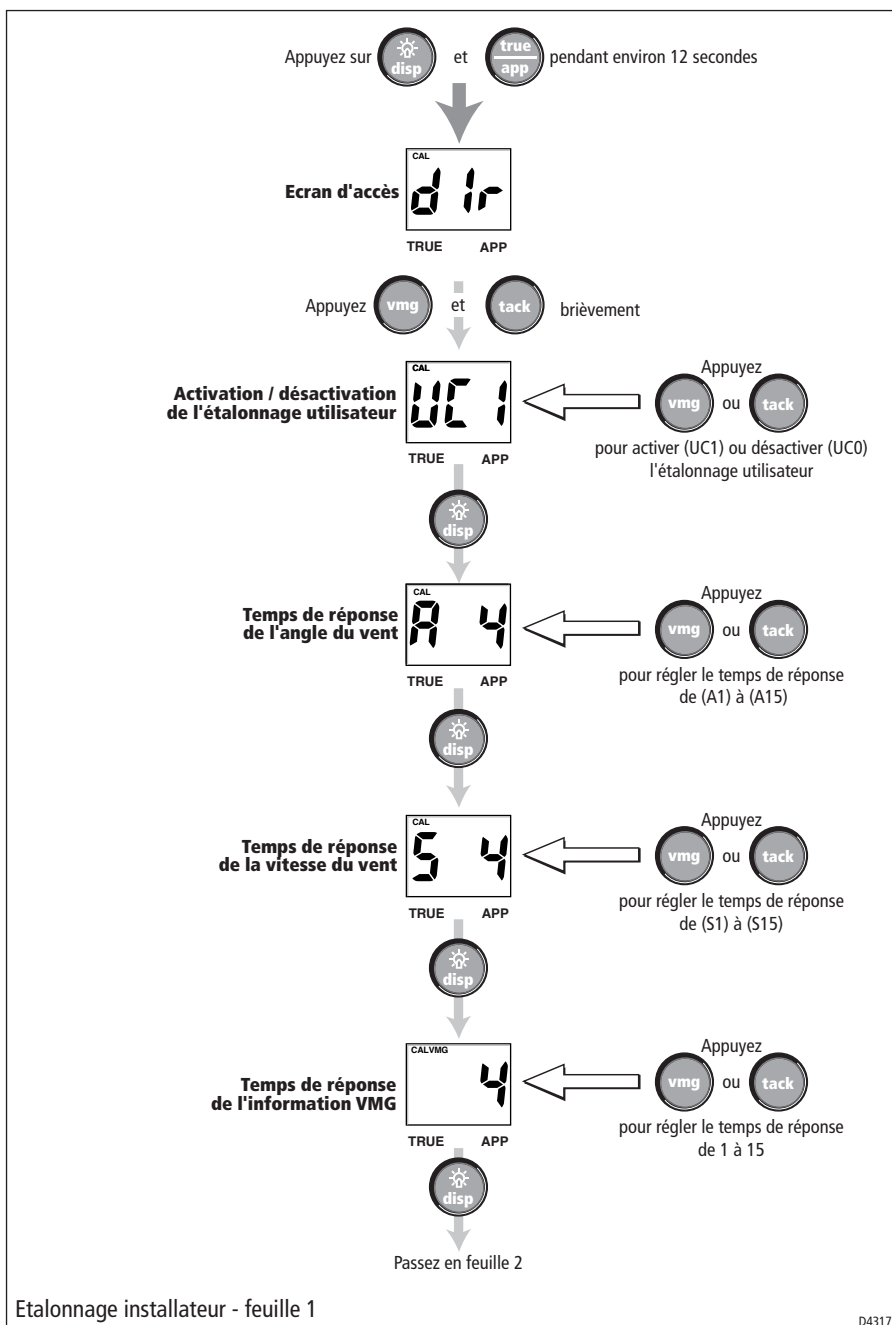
Appuyez sur disp et true app pendant environ 12 secondes

CAL
Ecran d'accès dIr
TRUE APP

Appuyez vmg et tack brièvement

CAL
Activation / désactivation de l'étalonnage utilisateur UC1
TRUE APP

Appuyez vmg ou tack pour activer (UC1) ou désactiver (UC0) l'étalonnage utilisateur

disp

CAL
Temps de réponse de l'angle du vent A 4
TRUE APP

Appuyez vmg ou tack pour régler le temps de réponse de (A1) à (A15)

disp

CAL
Temps de réponse de la vitesse du vent S 4
TRUE APP

Appuyez vmg ou tack pour régler le temps de réponse de (S1) à (S15)

disp

CALVMG
Temps de réponse de l'information VMG 4
TRUE APP

Appuyez vmg ou tack pour régler le temps de réponse de 1 à 15

disp

Passez en feuille 2

Etalonnage installateur - feuille 1

D4317